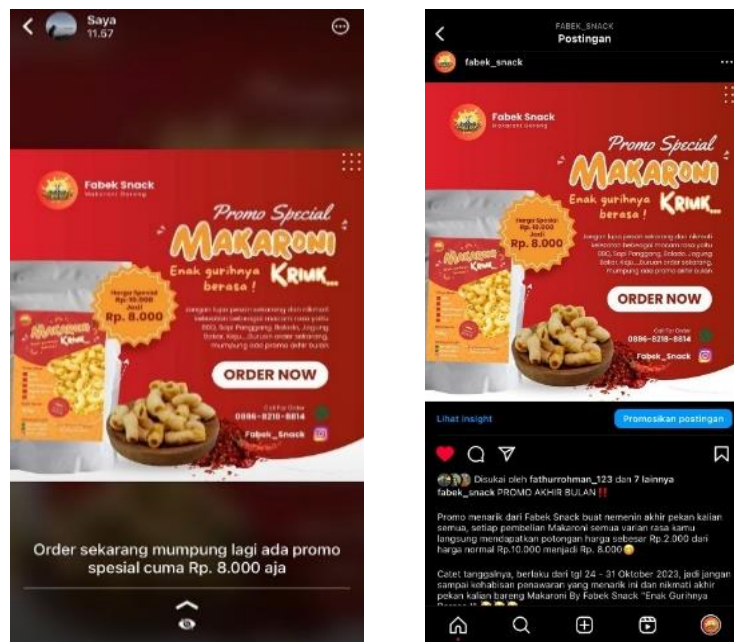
Saya
11.57

Fabek Snack
Makaroni Goreng

Promo Special
MAKARONI
Enak gurihnya KRIUK...
berasa!

Harga Special
Rp. 10.000
Jadi
Rp. 8.000

Jangan lupa pesan sekarang dan nikmati kelezatan beberapa macam rasa yaitu BBQ, Sapi Panggang, Balado, Jagung Bakar, Keju, ...buruan order sekarang, mumpung ada promo akhir bulan

ORDER NOW

Call For Order
0896-8218-8814
Fabek_Snack

Order sekarang mumpung lagi ada promo spesial cuma Rp. 8.000 aja

FABEK_SNACK
Postingan
fabek_snack

Fabek Snack
Makaroni Goreng

Promo Special
MAKARONI
Enak gurihnya KRIUK...
berasa!

Harga Special
Rp. 10.000
Jadi
Rp. 8.000

Jangan lupa pesan sekarang dan nikmati kelezatan beberapa macam rasa yaitu BBQ, Sapi Panggang, Balado, Jagung Bakar, Keju, ...buruan order sekarang, mumpung ada promo akhir bulan

ORDER NOW

Call For Order
0896-8218-8814
Fabek_Snack

Lihat insight
Promosikan postingan

Disukai oleh fathurrohman_123 dan 7 lainnya
fabek_snack PROMO AKHIR BULAN‼️

Promo menarik dari Fabek Snack buat nemenin akhir pekan kalian semua, setiap pembelian Makaroni semua varian rasa kamu langsung mendapatkan potongan harga sebesar Rp.2.000 dari harga normal Rp.10.000 menjadi Rp. 8.000

Catet tanggalnya, berlaku dari tgl 24 - 31 Oktober 2023, jadi jangan sampai kehabisan penawaran yang menarik ini dan nikmati akhir pekan kalian bareng Makaroni By Fabek Snack "Enak Gurihnya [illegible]